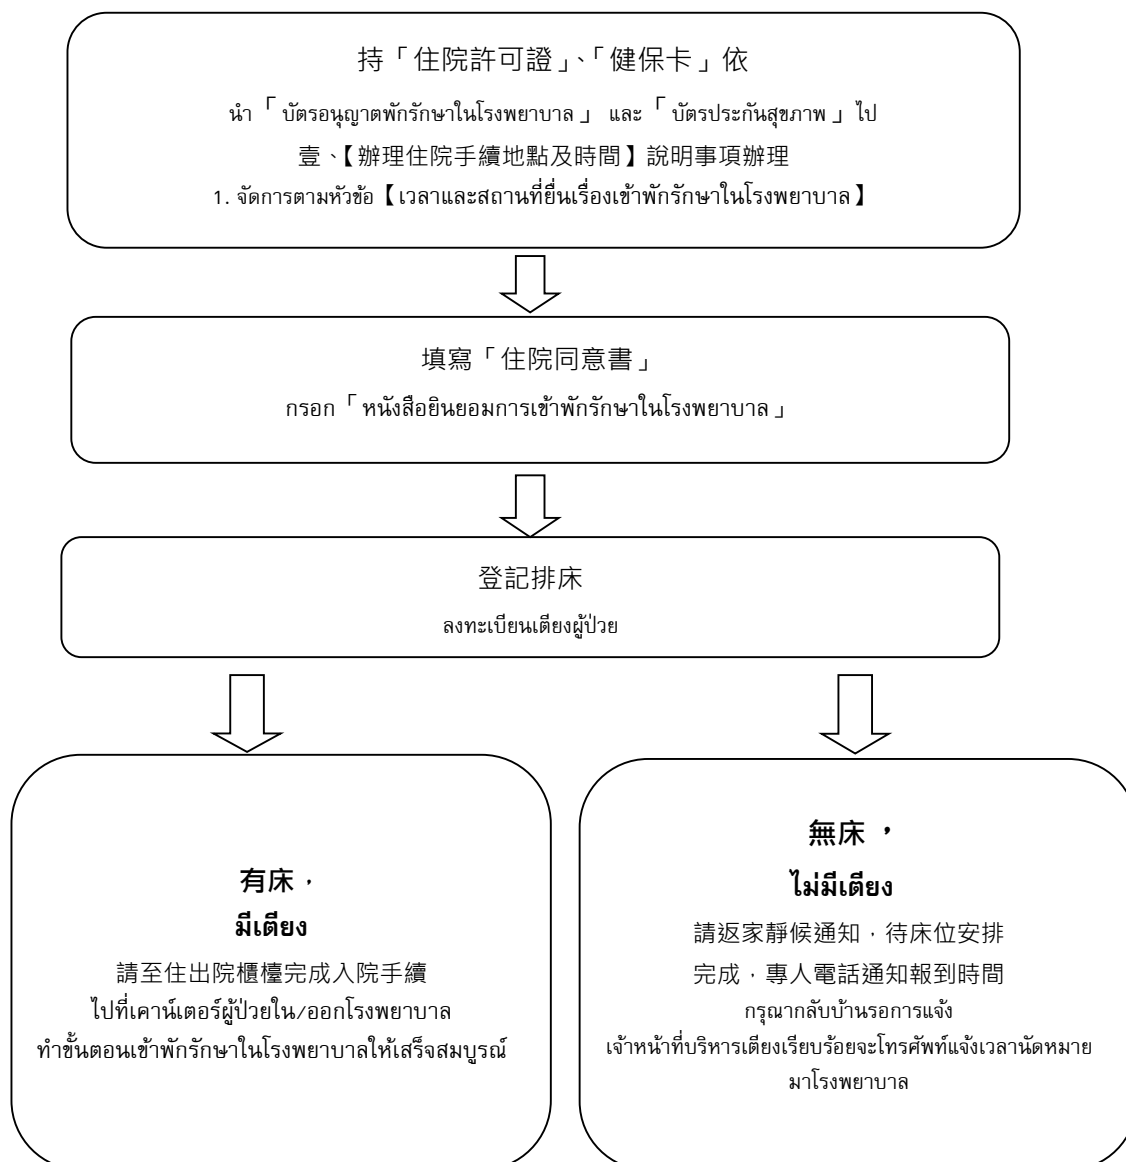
持「住院許可證」、「健保卡」依

นำ 「 บัตรอนุญาตพักรักษาในโรงพยาบาล 」 และ 「 บัตรประกันสุขภาพ 」 ไป

壹、【辦理住院手續地點及時間】說明事項辦理

1. จัดการตามหัวข้อ【เวลาและสถานที่ยื่นเรื่องเข้าพักรักษาในโรงพยาบาล】

填寫「住院同意書」

กรอก「 หนังสือยินยอมการเข้าพักรักษาในโรงพยาบาล 」

登記排床

ลงทะเบียนเตียงผู้ป่วย

有床，

มีเตียง

請至住出院櫃檯完成入院手續

ไปที่เคาน์เตอร์ผู้ป่วยใน/ออกโรงพยาบาล

ทำขั้นตอนเข้าพักรักษาในโรงพยาบาลให้เสร็จสมบูรณ์

無床 ，

ไม่มีเตียง

請返家靜候通知，待床位安排

完成，專人電話通知報到時間

กรุณากลับบ้านรอการแจ้ง

เจ้าหน้าที่บริหารเตียงเรียบร้อยจะโทรศัพท์แจ้งเวลานัดหมาย

มาโรงพยาบาล